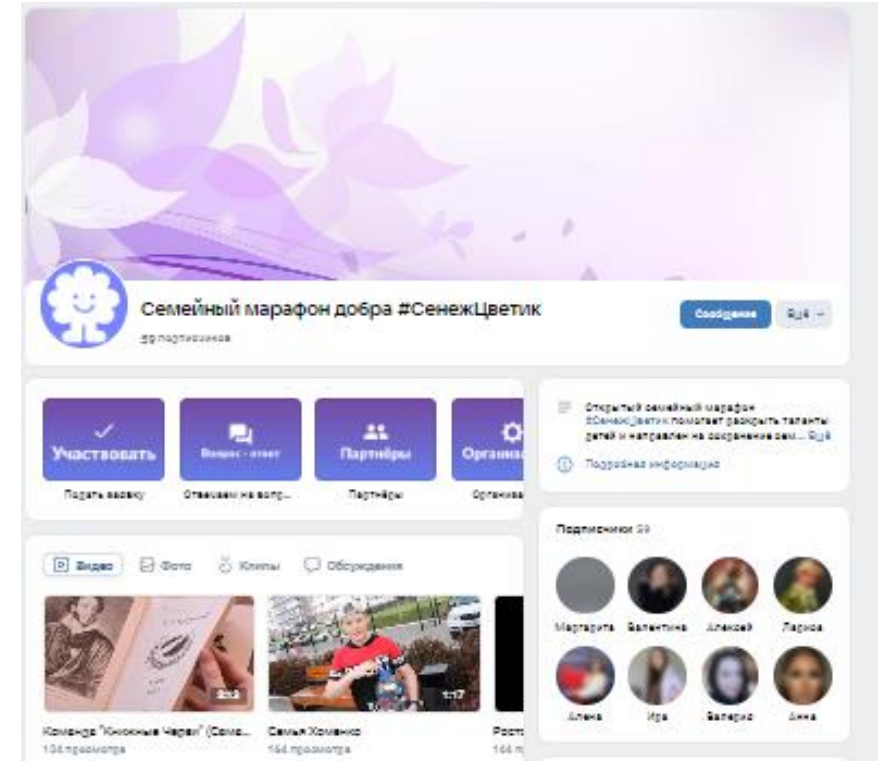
Семейный марафон добра #СенежЦветик

59 подписчиков

Сообщение

Ещё

Участвовать

Подать заявку

Вопрос - ответ

Отвечаем на вопр...

Партнёры

Партнёры

Органи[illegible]

Организ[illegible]

Открытый семейный марафон #СенежЦветик помогает раскрыть таланты детей и направлен на сохранение сем... Ещё

Подробная информация

Подписчики 59

Маргарита

Валентина

Алексей

Лариса

Алена

Ира

Валерия

Анна

Видео

Фото

Клипы

Обсуждения

2:53

1:17

Команда "Книжные Черви" (Семе...

134 просмотра

Семья Хоменко

144 просмотра

Рост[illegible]

144 п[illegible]